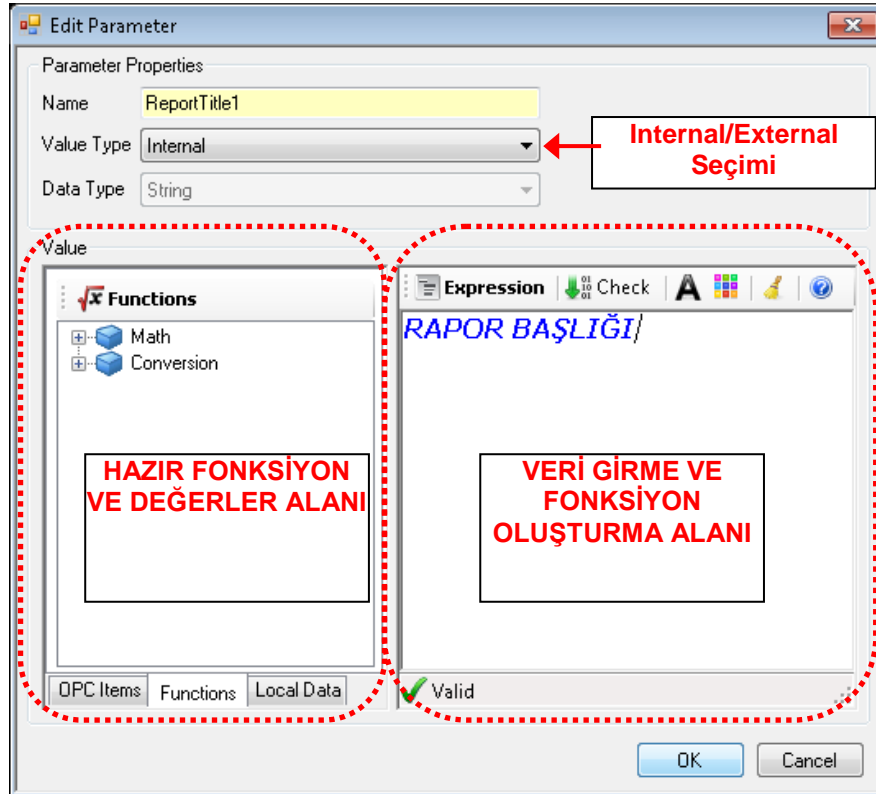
Edit Parameter

Parameter Properties

Name ReportTitle1

Value Type Internal

Internal/External Seçimi

Data Type String

Value

Functions

Math

Conversion

HAZIR FONKSİYON VE DEĞERLER ALANI

OPC Items Functions Local Data

Expression Check

RAPOR BAŞLIĞI

VERİ GİRME VE FONKSİYON OLUŞTURMA ALANI

Valid

OK Cancel